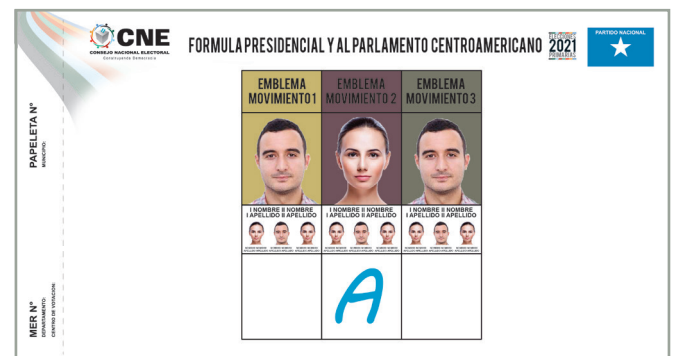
CNE
CONSEJO NACIONAL ELECTORAL
Construyendo Democracia

FORMULA PRESIDENCIAL Y AL PARLAMENTO CENTROAMERICANO

2021
PRIMARIAS

PARTIDO NACIONAL

PAPELETA N°
MUNICIPIO:

MER N°
DEPARTAMENTO:
CENTRO DE VOTACION:

| EMBLEMA MOVIMIENTO 1 | EMBLEMA MOVIMIENTO 2 | EMBLEMA MOVIMIENTO 3 |
|---|---|---|
| I NOMBRE II NOMBRE I APELLIDO II APELLIDO | I NOMBRE II NOMBRE I APELLIDO II APELLIDO | I NOMBRE II NOMBRE I APELLIDO II APELLIDO |
| | A | |